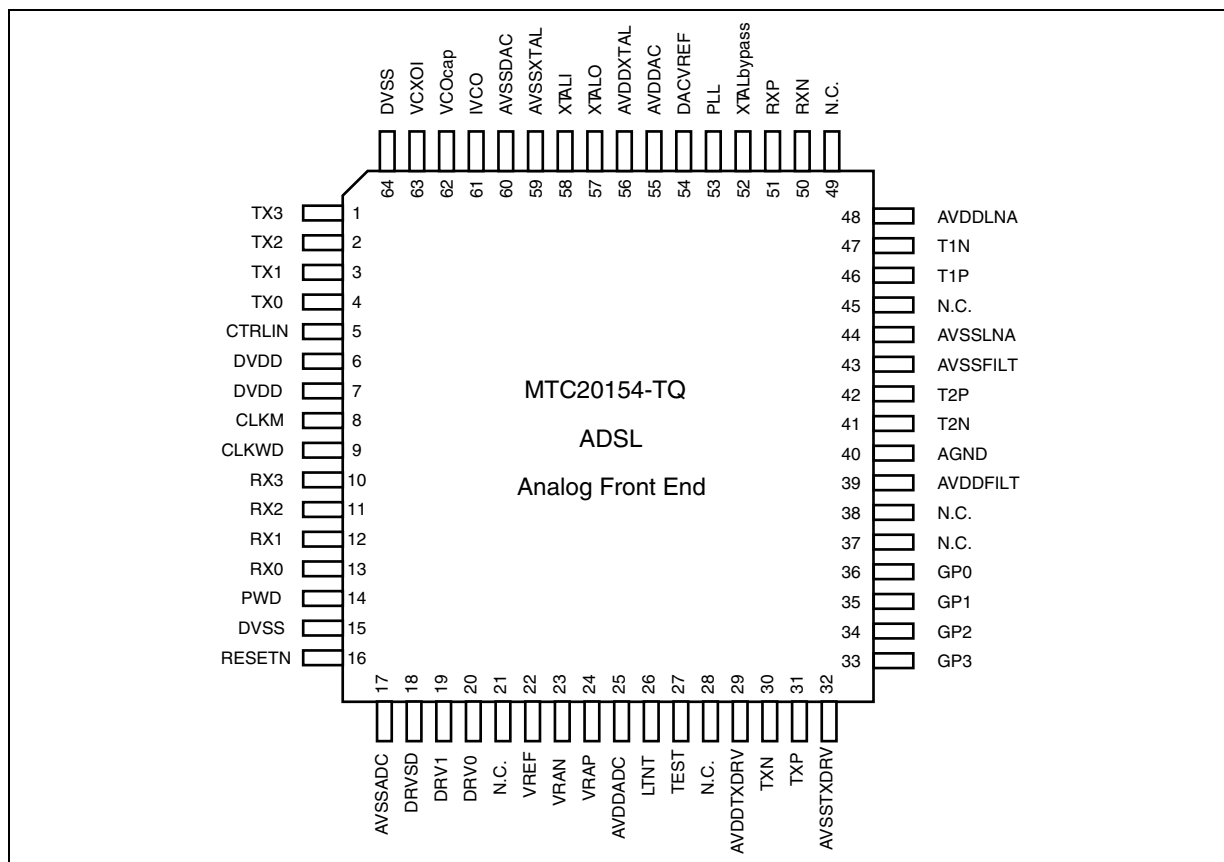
DVSS 64
VCXOI 63
VCOcap 62
IVCO 61
AVSSDAC 60
AVSSXTAL 59
XTALI 58
XTALO 57
AVDDXTAL 56
AVDDAC 55
DACVREF 54
PLL 53
XTALbypass 52
RXP 51
RXN 50
N.C. 49

TX3 1
TX2 2
TX1 3
TX0 4
CTRLIN 5
DVDD 6
DVDD 7
CLKM 8
CLKWD 9
RX3 10
RX2 11
RX1 12
RX0 13
PWD 14
DVSS 15
RESETN 16

MTC20154-TQ

ADSL

Analog Front End

48 AVDDLNA
47 T1N
46 T1P
45 N.C.
44 AVSSLNA
43 AVSSFILT
42 T2P
41 T2N
40 AGND
39 AVDDFILT
38 N.C.
37 N.C.
36 GP0
35 GP1
34 GP2
33 GP3

17 AVSSADC
18 DRVSD
19 DRV1
20 DRV0
21 N.C.
22 VREF
23 VRAN
24 VRAP
25 AVDDADC
26 LTNT
27 TEST
28 N.C.
29 AVDDTXDRV
30 TXN
31 TXP
32 AVSSTXDRV